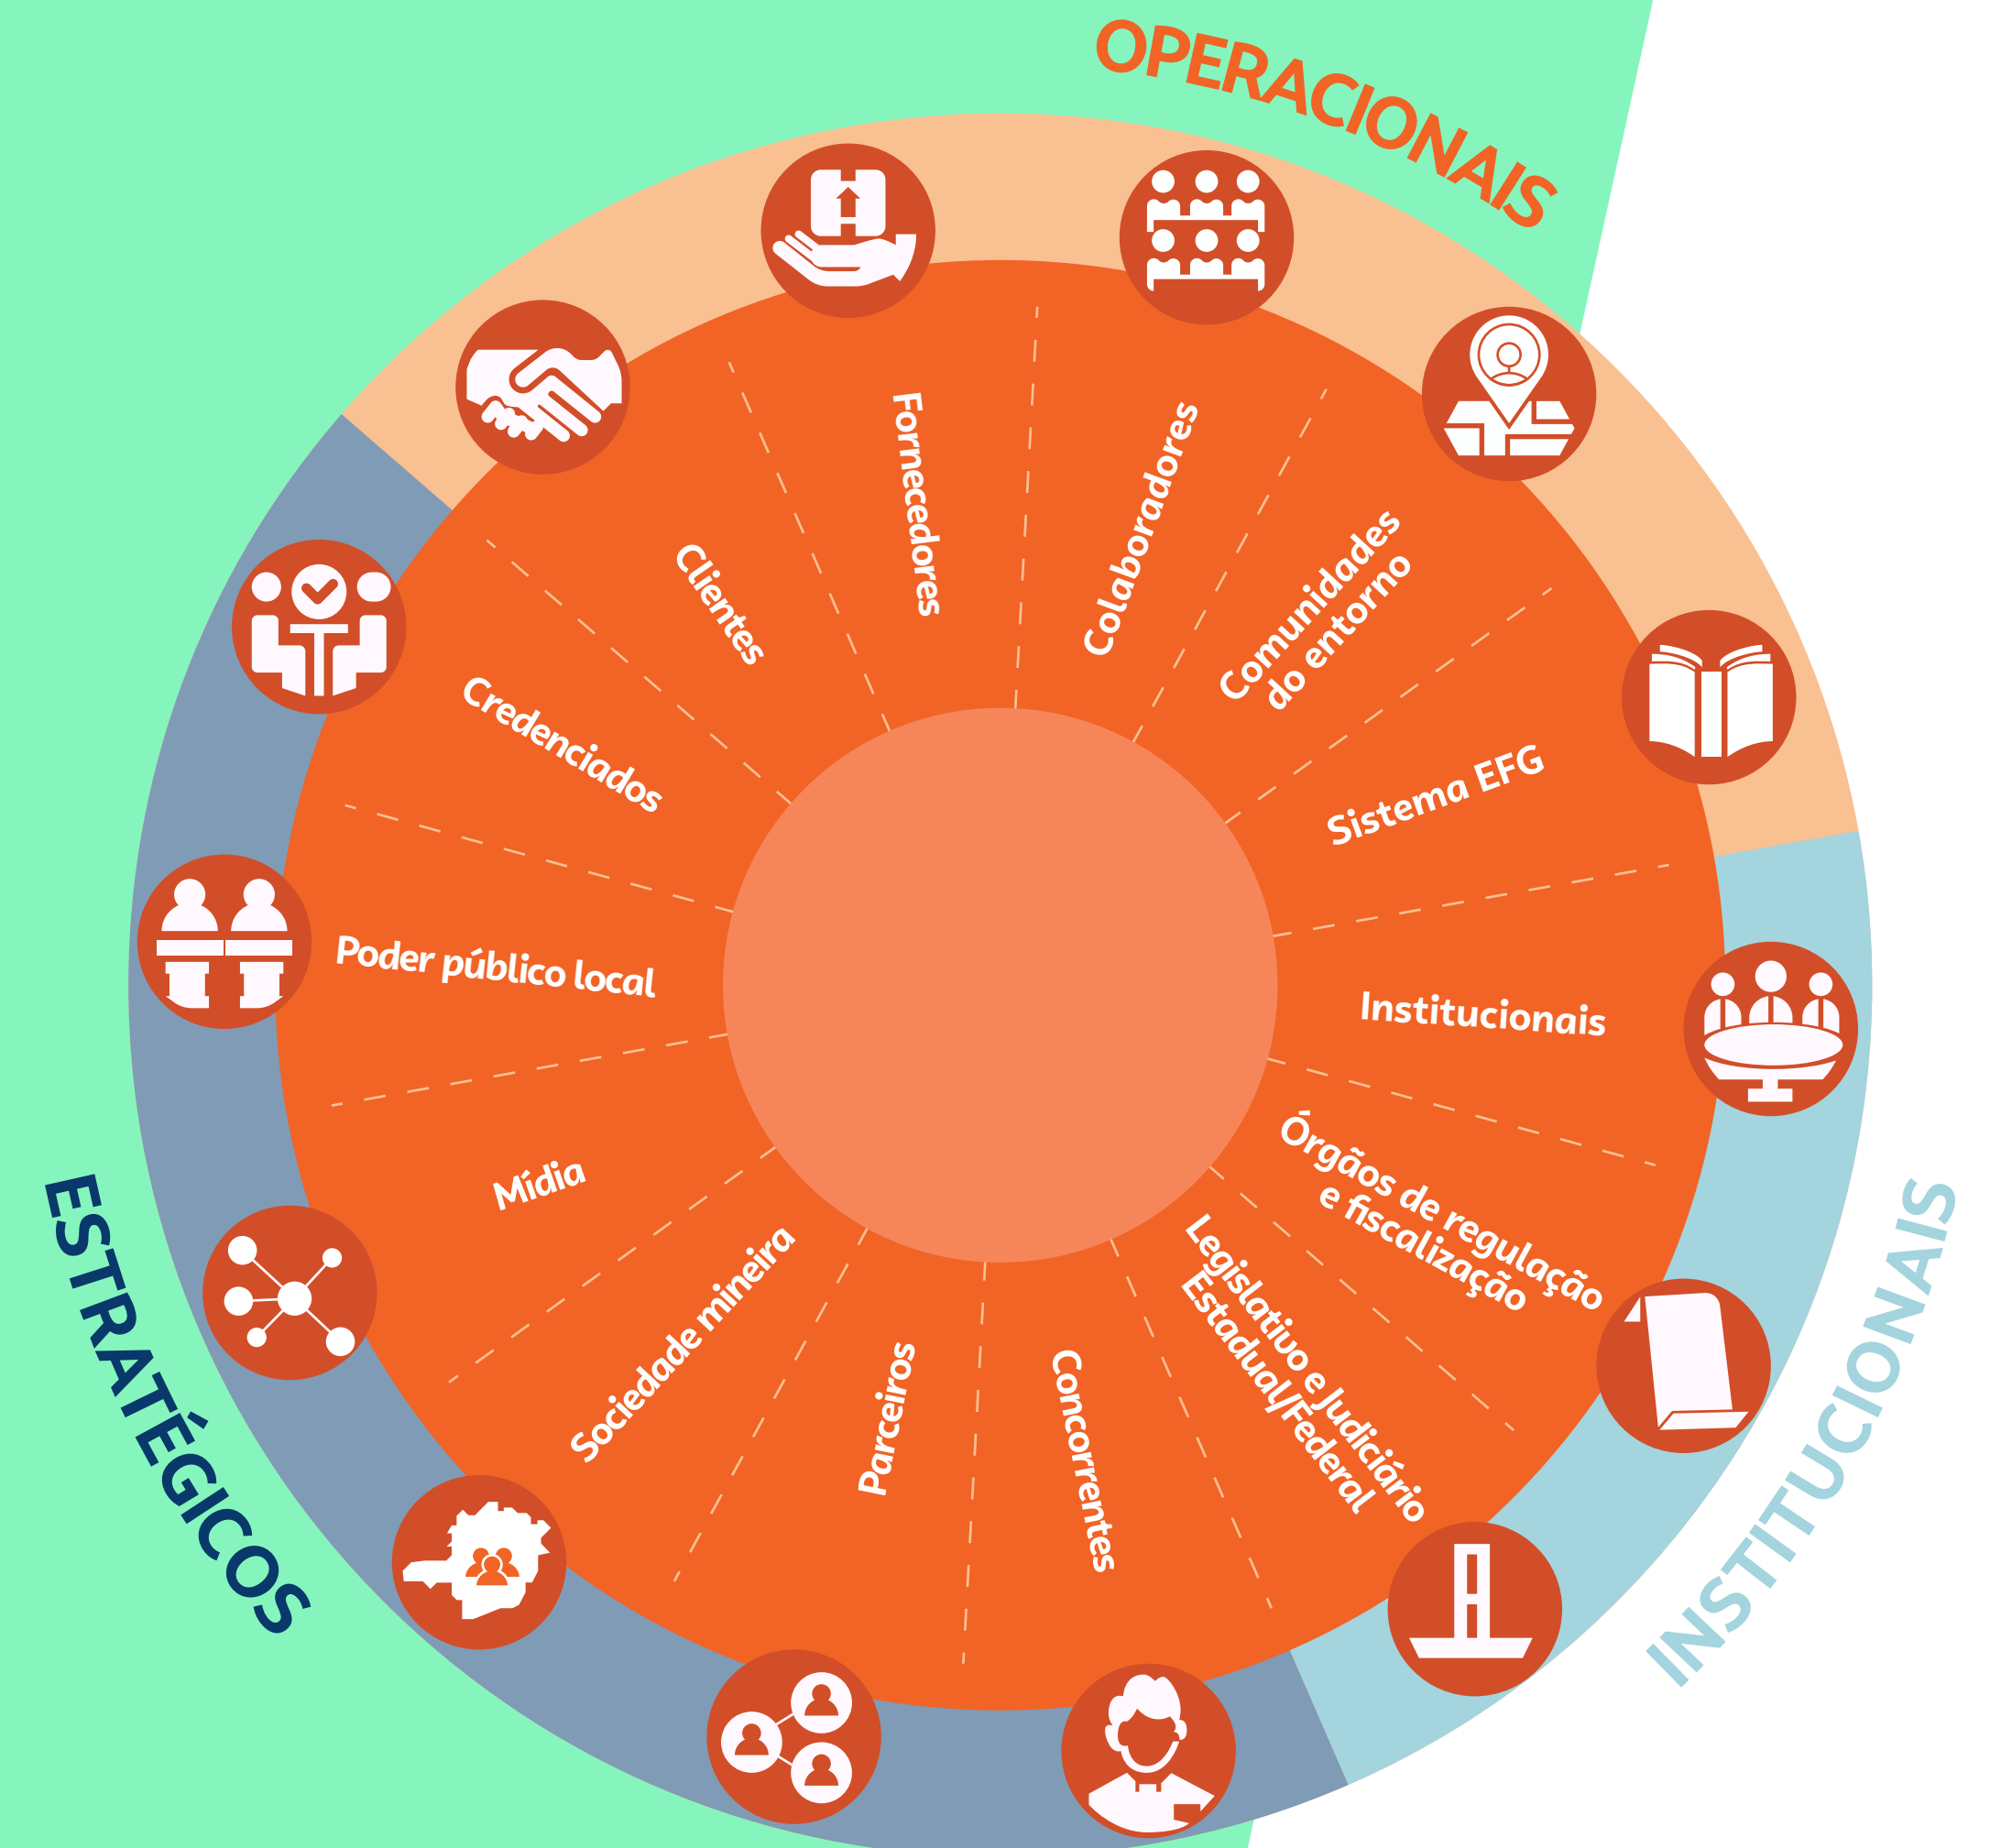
OPERACIONAIS

Fornecedores

Colaboradores

Comunidades do entorno

Sistema EFG

Clientes

Credenciados

INSTITUCIONAIS

Institucionais

Órgãos de regulação e fiscalização

Legislativo e Judiciário Estadual/Federal

Concorrentes

ESTRATÉGICOS

Poder público local

Mídia

Sociedade mineira

Parceiros